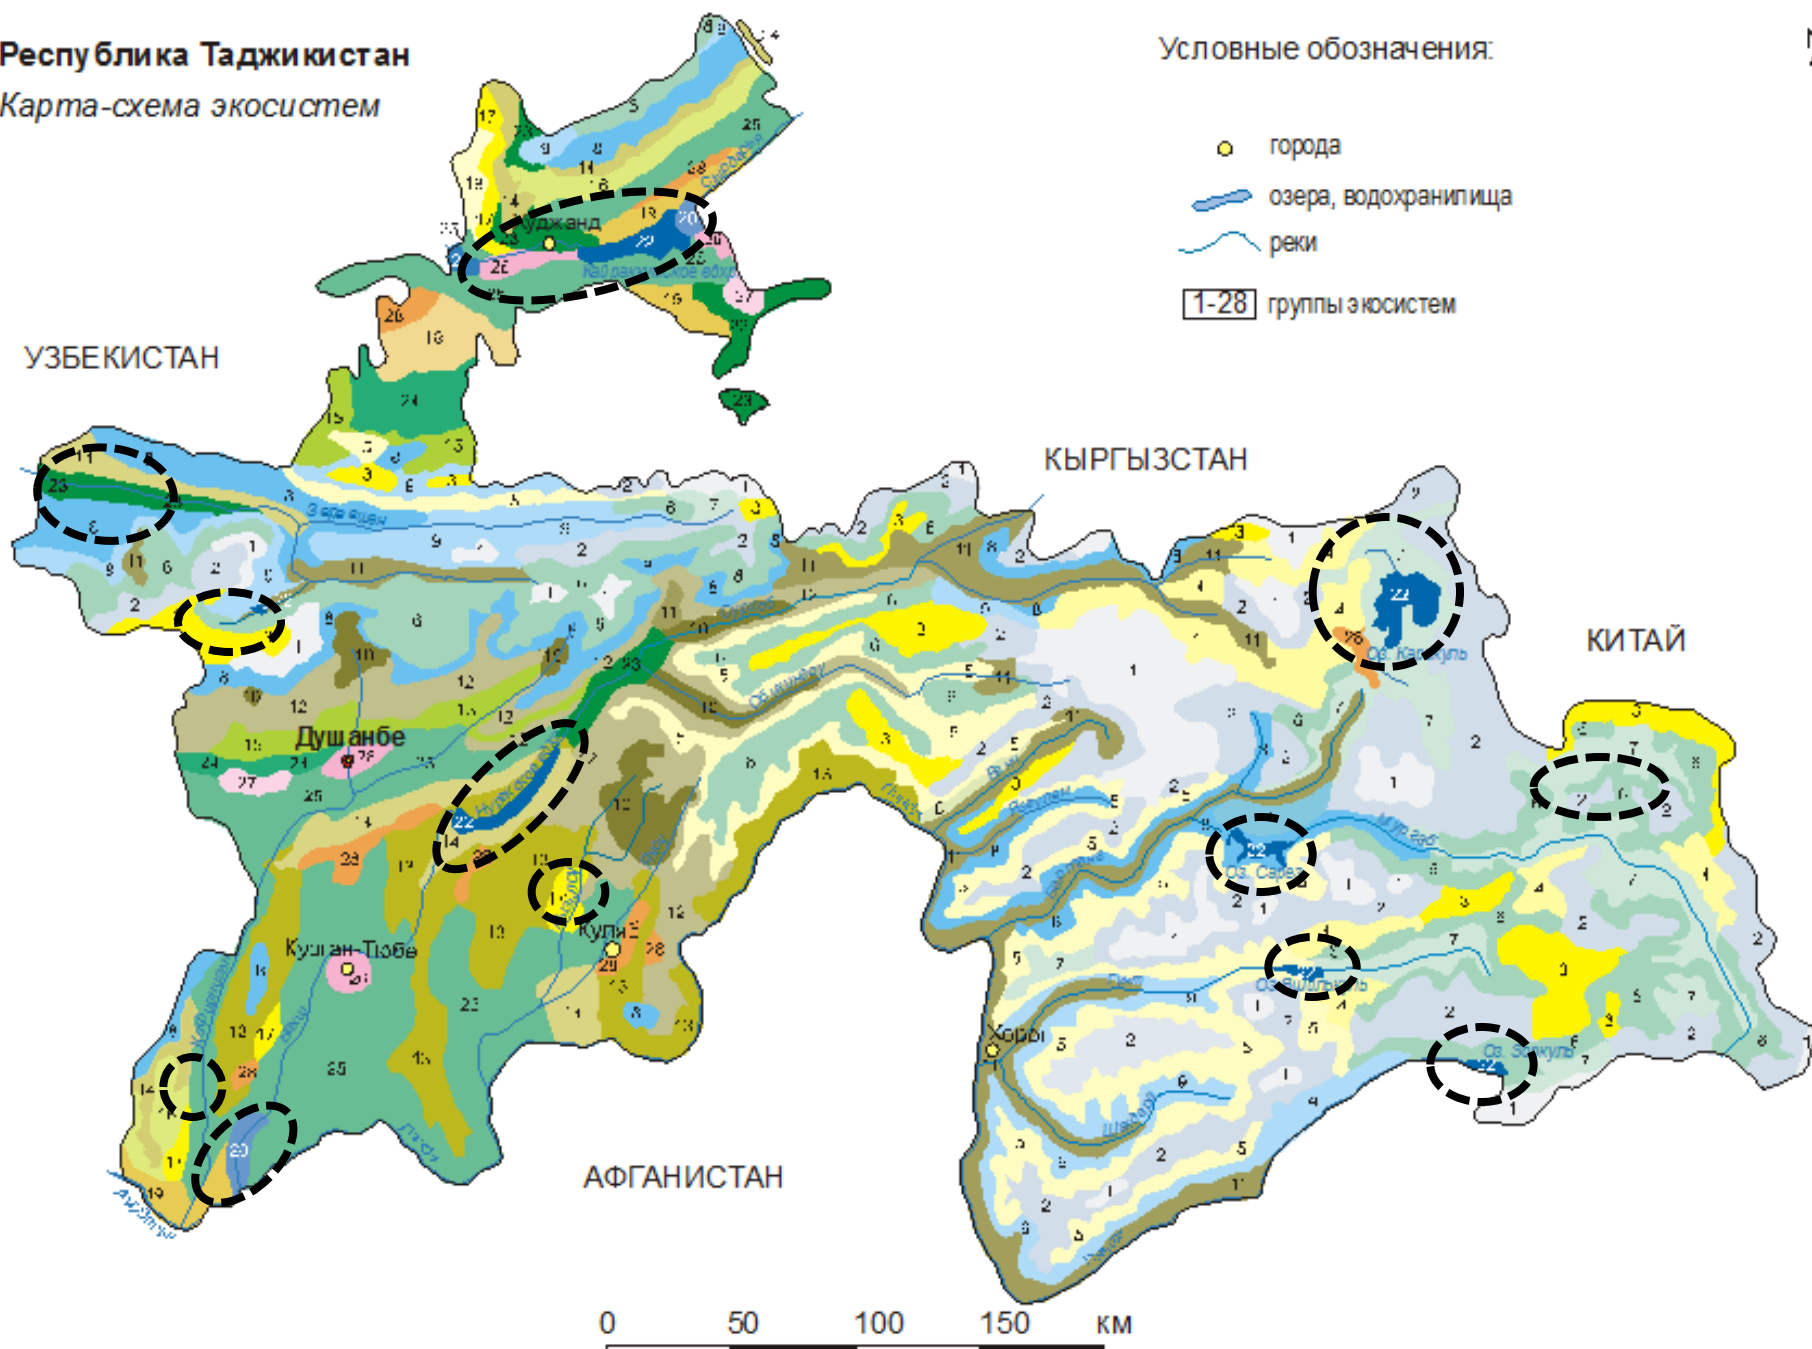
Республика Таджикистан
Карта-схема экосистем

Условные обозначения:
городa
озера, водохранилища
реки
1-28 группы экосистем

УЗБЕКИСТАН
КЫРГЫЗСТАН
КИТАЙ
АФГАНИСТАН

Худжанд
Кайраккумское вдхр.
Душанбе
Курган-Тюбе
Куляб
Хорог
Оз. Каракуль
Оз. Сарез
Оз. Яшилькуль
Оз. Зоркуль
Зеравшан
Сырдарья
Обихингоу
Вахш
Пяндж
Мургаб
Бартанг
Гунт
Шахдара
Амударья
Кафирниган

0 50 100 150 км